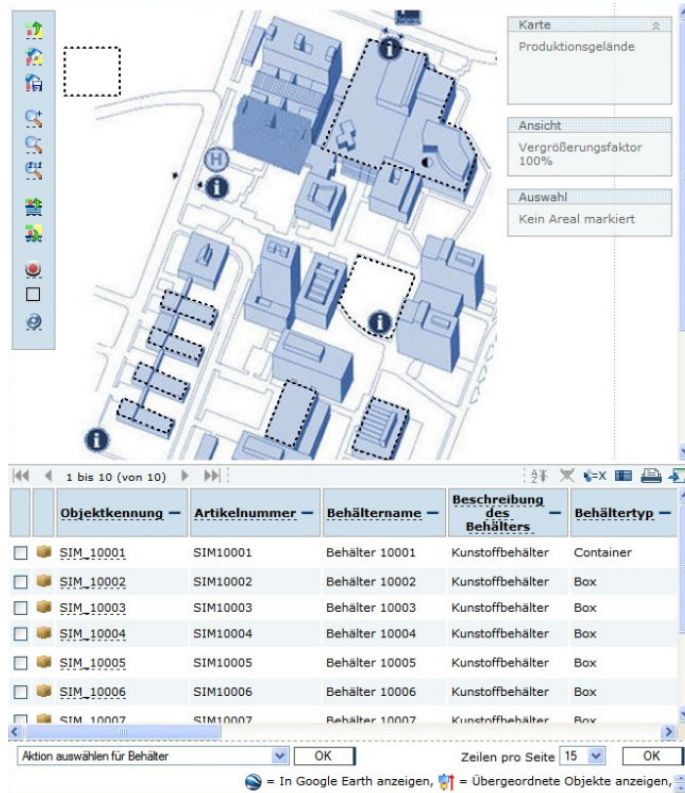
Karte
Produktionsgelände

Ansicht
Vergrößerungsfaktor 100%

Auswahl
Kein Areal markiert

1 bis 10 (von 10)

| | | Objektkennung | Artikelnummer | Behältername | Beschreibung des Behälters | Behältertyp |
|---|---|---|---|---|---|---|
| ☐ | | SIM_10001 | SIM10001 | Behälter 10001 | Kunstoffbehälter | Container |
| ☐ | | SIM_10002 | SIM10002 | Behälter 10002 | Kunstoffbehälter | Box |
| ☐ | | SIM_10003 | SIM10003 | Behälter 10003 | Kunstoffbehälter | Box |
| ☐ | | SIM_10004 | SIM10004 | Behälter 10004 | Kunstoffbehälter | Box |
| ☐ | | SIM_10005 | SIM10005 | Behälter 10005 | Kunstoffbehälter | Box |
| ☐ | | SIM_10006 | SIM10006 | Behälter 10006 | Kunstoffbehälter | Box |
| ☐ | | SIM_10007 | SIM10007 | Behälter 10007 | Kunstoffbehälter | Box |

Aktion auswählen für Behälter OK Zeilen pro Seite 15 OK

= In Google Earth anzeigen, = Übergeordnete Objekte anzeigen,